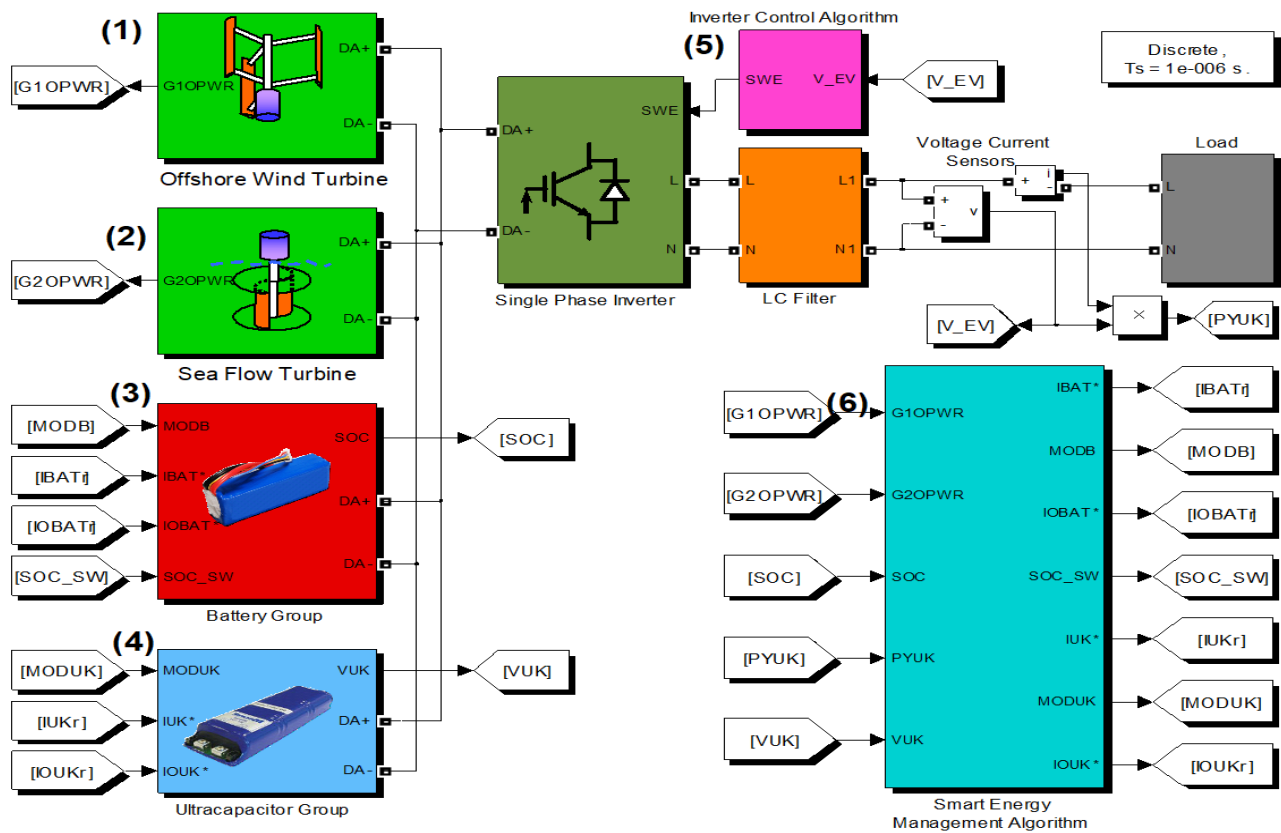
(1)

[G1OPWR]

G1OPWR

DA+

DA-

Offshore Wind Turbine

(2)

[G2OPWR]

G2OPWR

DA+

DA-

Sea Flow Turbine

(3)

[MODB]

MODB

[IBATr]

IBAT*

[IOBATr]

IOBAT*

[SOC_SW]

SOC_SW

SOC

DA+

DA-

Battery Group

[SOC]

(4)

[MODUK]

MODUK

[IUKr]

IUK*

[IOUKr]

IOUK*

VUK

DA+

DA-

Ultracapacitor Group

[VUK]

DA+

DA-

SWE

L

N

Single Phase Inverter

Inverter Control Algorithm

(5)

SWE

V_EV

[V_EV]

L

N

L1

N1

LC Filter

Voltage Current Sensors

+

-

i

+

-

v

Discrete,
Ts = 1e-006 s.

Load

L

N

[V_EV]

×

[PYUK]

[G1OPWR]

(6)

G1OPWR

[G2OPWR]

G2OPWR

[SOC]

SOC

[PYUK]

PYUK

[VUK]

VUK

IBAT*

MODB

IOBAT*

SOC_SW

IUK*

MODUK

IOUK*

[IBATr]

[MODB]

[IOBATr]

[SOC_SW]

[IUKr]

[MODUK]

[IOUKr]

Smart Energy
Management Algorithm